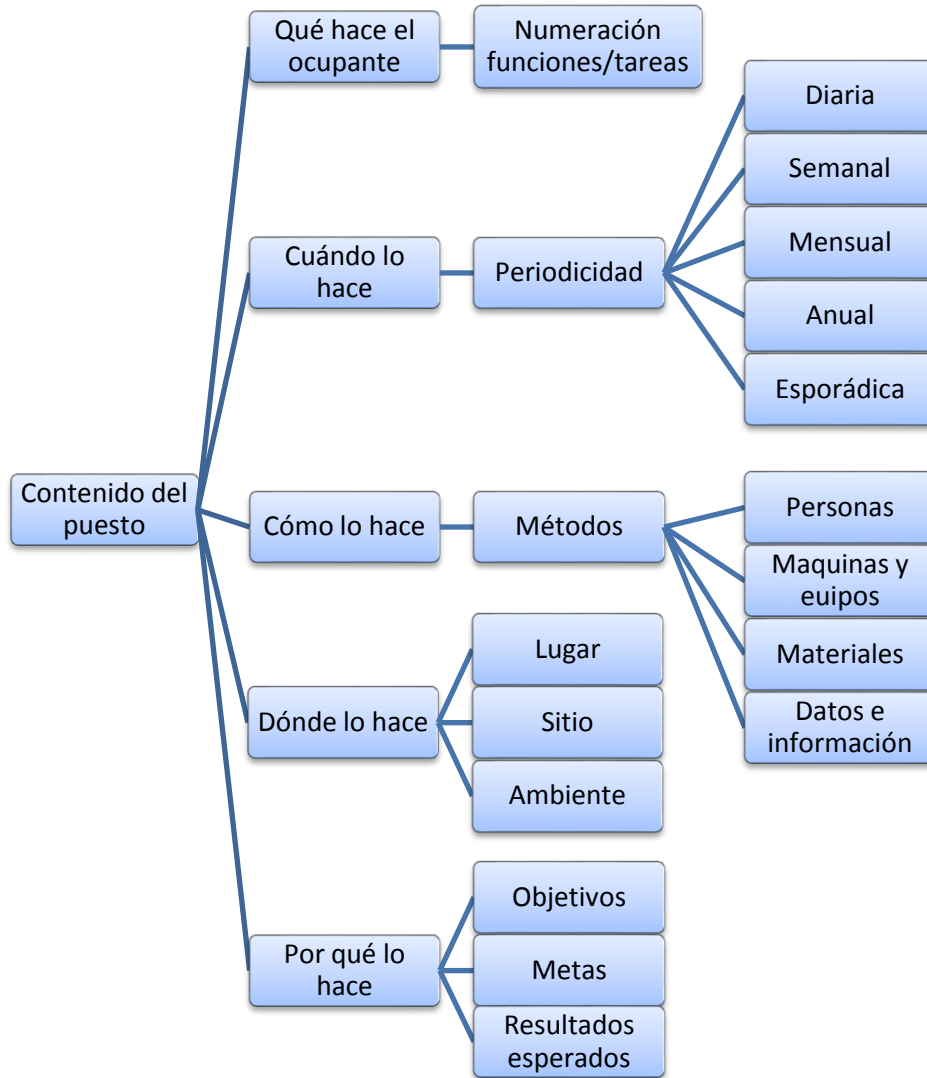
Contenido del puesto

Qué hace el ocupante

Numeración funciones/tareas

Cuándo lo hace

Periodicidad

Diaria

Semanal

Mensual

Anual

Esporádica

Cómo lo hace

Métodos

Personas

Maquinas y euipos

Materiales

Datos e información

Dónde lo hace

Lugar

Sitio

Ambiente

Por qué lo hace

Objetivos

Metas

Resultados esperados